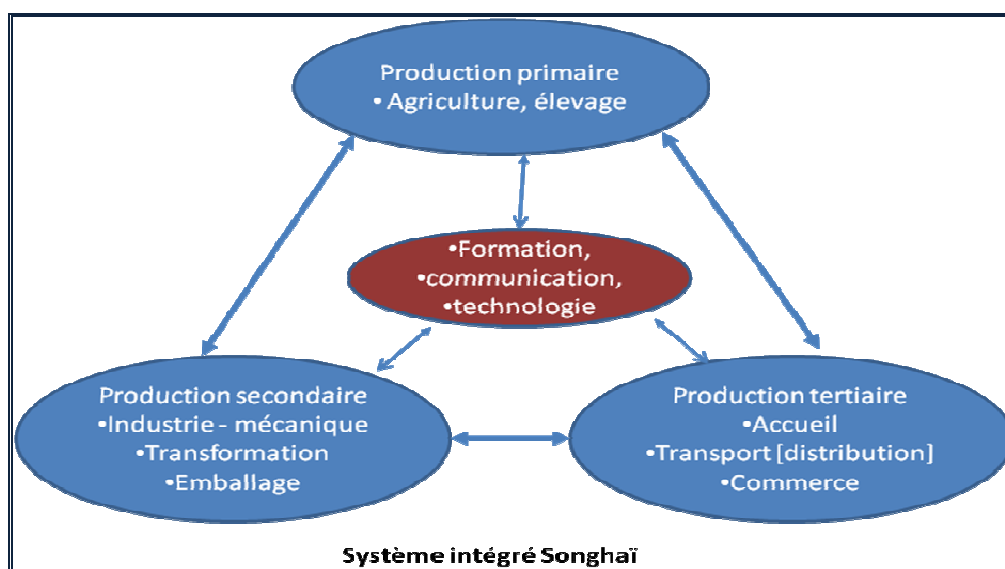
Production primaire
• Agriculture, élevage

•Formation,
•communication,
•technologie

Production secondaire
•Industrie - mécanique
•Transformation
•Emballage

Production tertiaire
•Accueil
•Transport [distribution]
•Commerce

Système intégré Songhaï